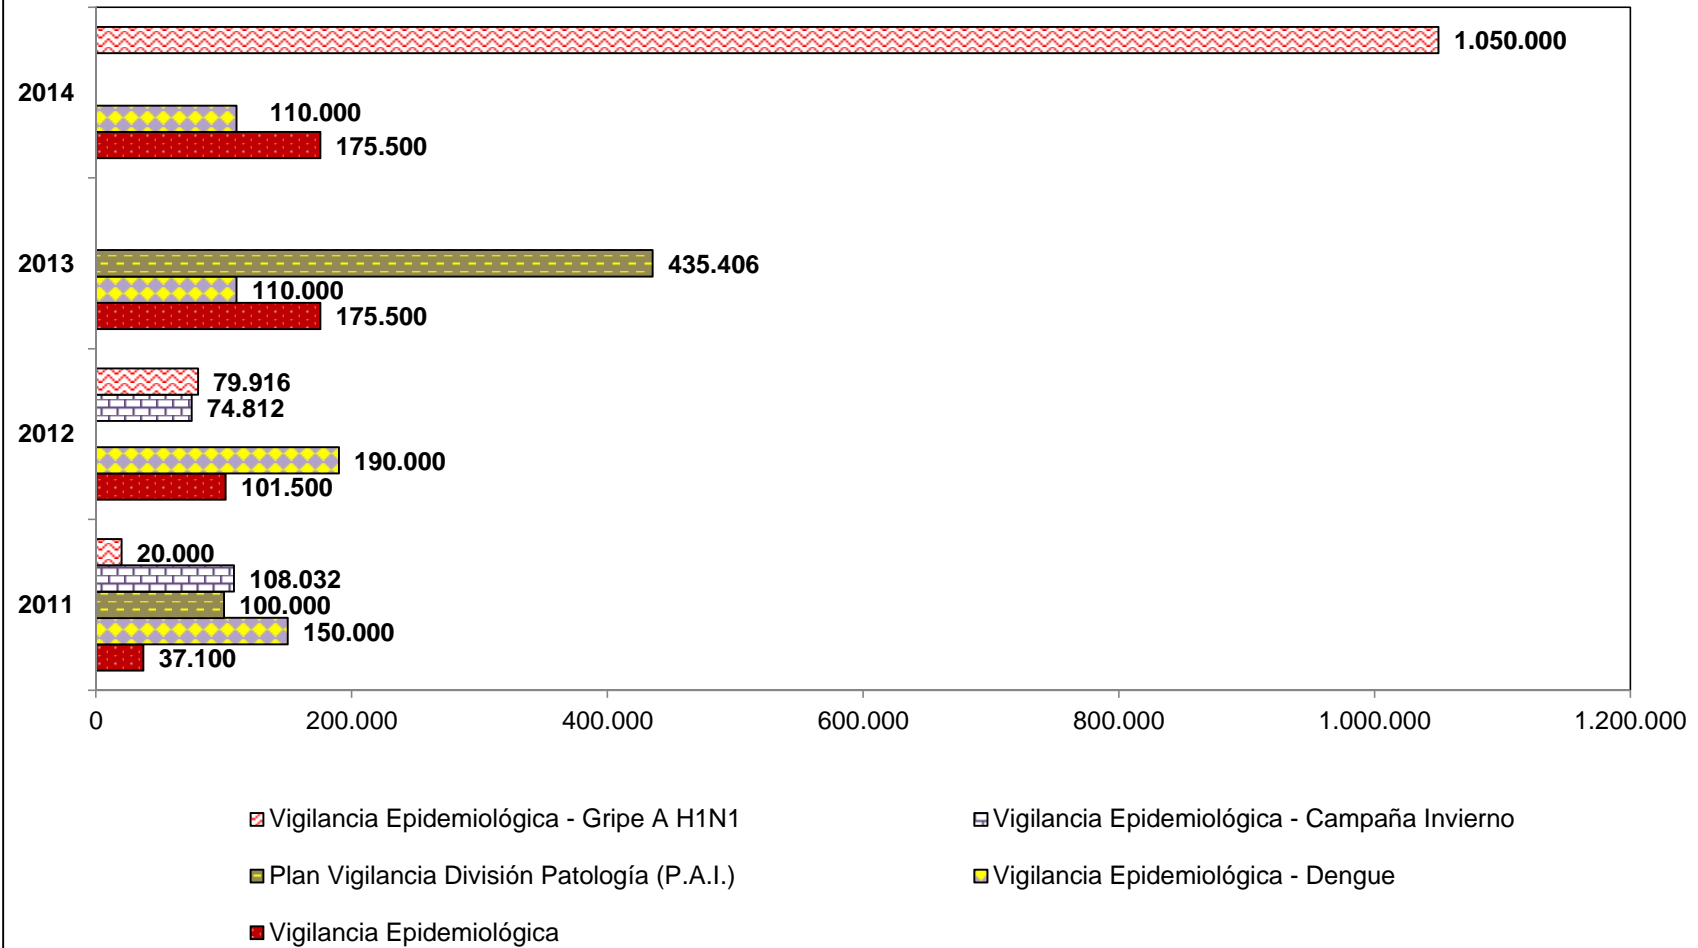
2014

1.050.000

110.000

175.500

2013

435.406

110.000

175.500

2012

79.916

74.812

190.000

101.500

2011

20.000

108.032

100.000

150.000

37.100

0 200.000 400.000 600.000 800.000 1.000.000 1.200.000

Vigilancia Epidemiológica - Gripe A H1N1
Vigilancia Epidemiológica - Campaña Invierno
Plan Vigilancia División Patología (P.A.I.)
Vigilancia Epidemiológica - Dengue
Vigilancia Epidemiológica